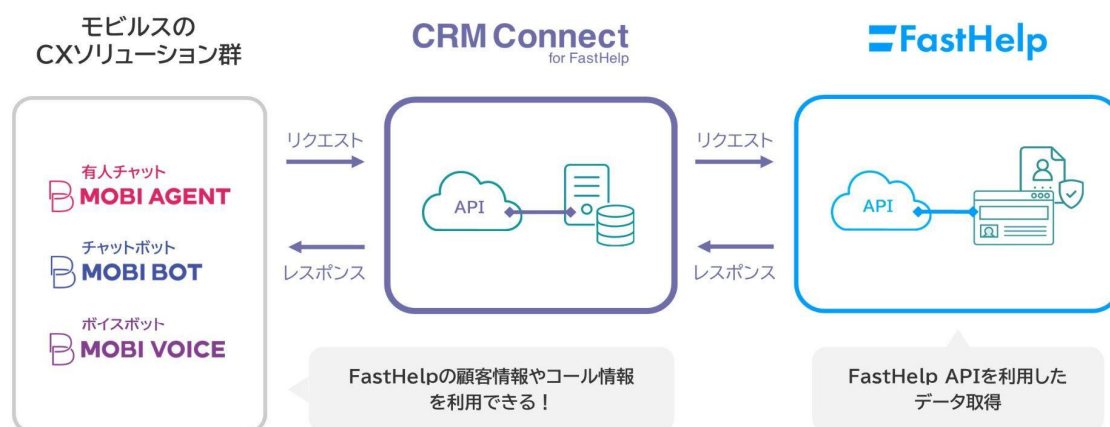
モビルスの
CXソリューション群

CRM Connect
for FastHelp

FastHelp

有人チャット
MOBI AGENT

チャットボット
MOBI BOT

ボイスボット
MOBI VOICE

リクエスト

レスポンス

API

リクエスト

レスポンス

API

FastHelpの顧客情報やコール情報を利用できる！

FastHelp APIを利用したデータ取得